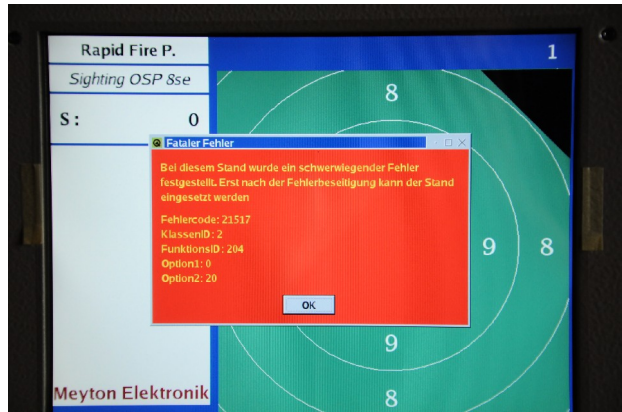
Rapid Fire P.

1

Sighting OSP 8se

S:
0

8

Fataler Fehler

Bei diesem Stand wurde ein schwerwiegender Fehler festgestellt. Erst nach der Fehlerbeseitigung kann der Stand eingesetzt werden

Fehlercode: 21517
KlassenID: 2
FunktionsID: 204
Option1: 0
Option2: 20

OK

9
8

9

Meyton Elektronik

8